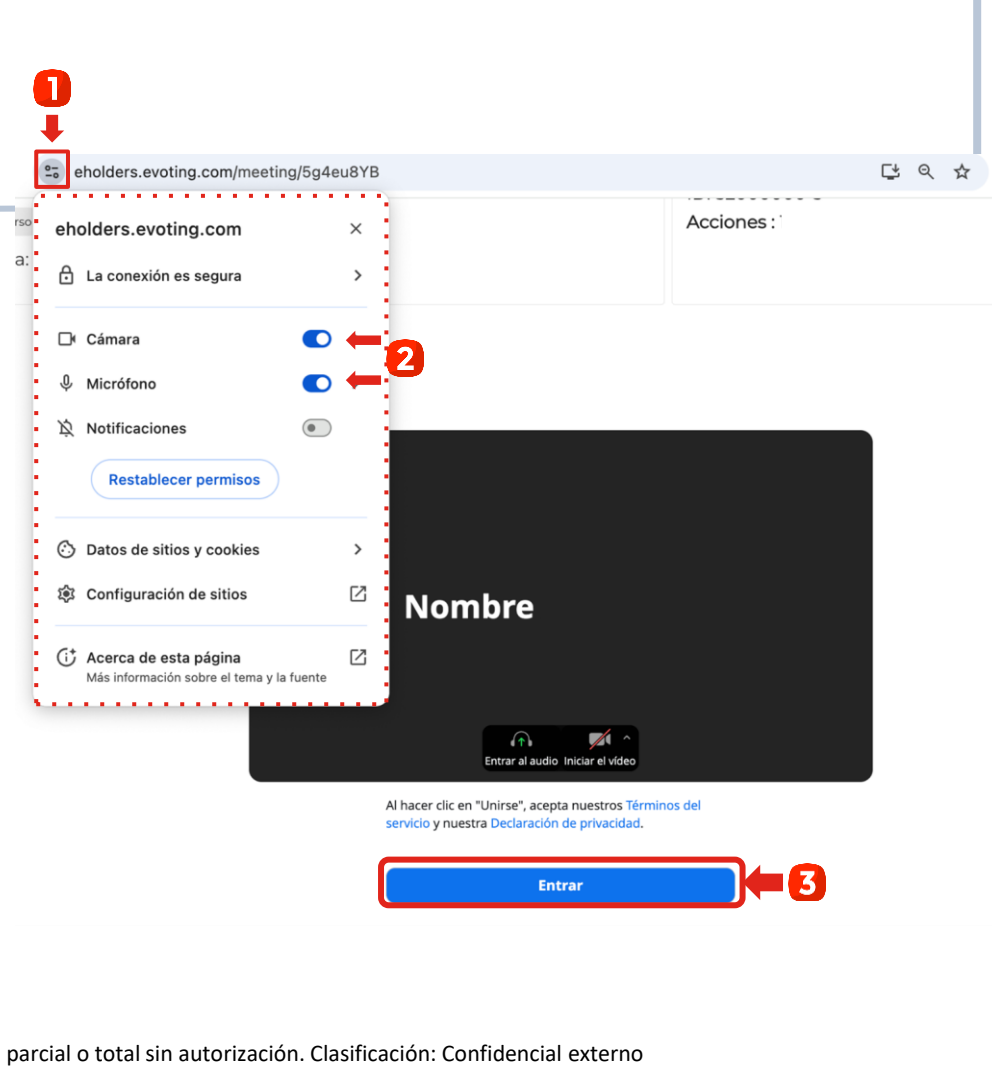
1

eholders.evoting.com/meeting/5g4eu8YB

rso

a:

Acciones :

eholders.evoting.com

La conexión es segura

Cámara

Micrófono

2

Notificaciones

Restablecer permisos

Datos de sitios y cookies

Configuración de sitios

Acerca de esta página
Más información sobre el tema y la fuente

Nombre

Entrar al audio Iniciar el vídeo

Al hacer clic en "Unirse", acepta nuestros Términos del servicio y nuestra Declaración de privacidad.

Entrar

3

parcial o total sin autorización. Clasificación: Confidencial externo